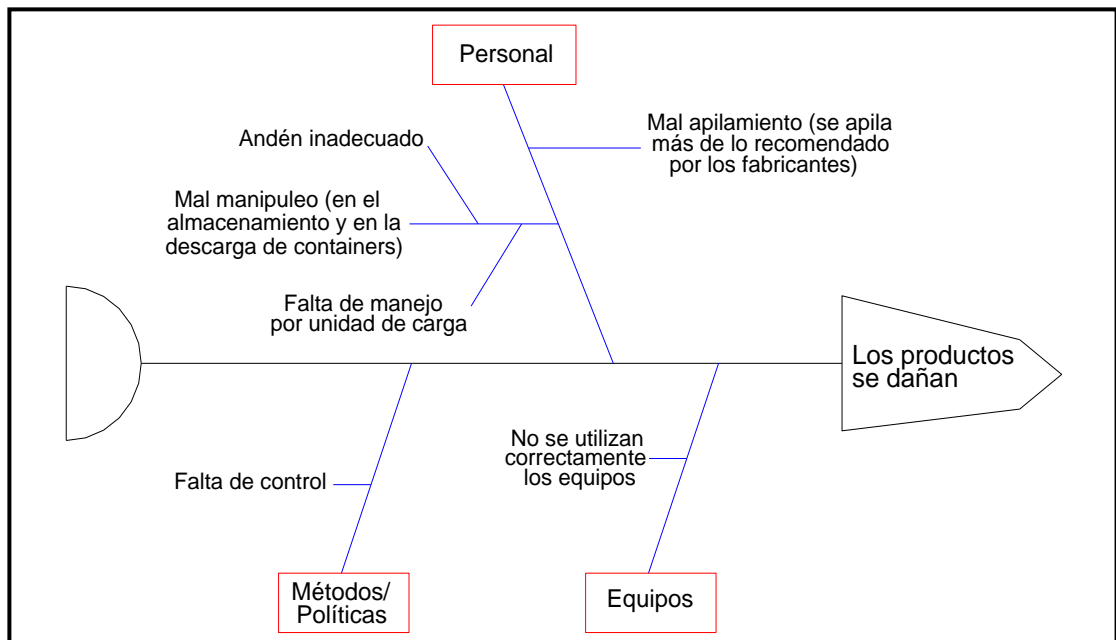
Personal

Andén inadecuado

Mal apilamiento (se apila más de lo recomendado por los fabricantes)

Mal manipuleo (en el almacenamiento y en la descarga de containers)

Falta de manejo por unidad de carga

Los productos se dañan

No se utilizan correctamente los equipos

Falta de control

Métodos/ Políticas

Equipos